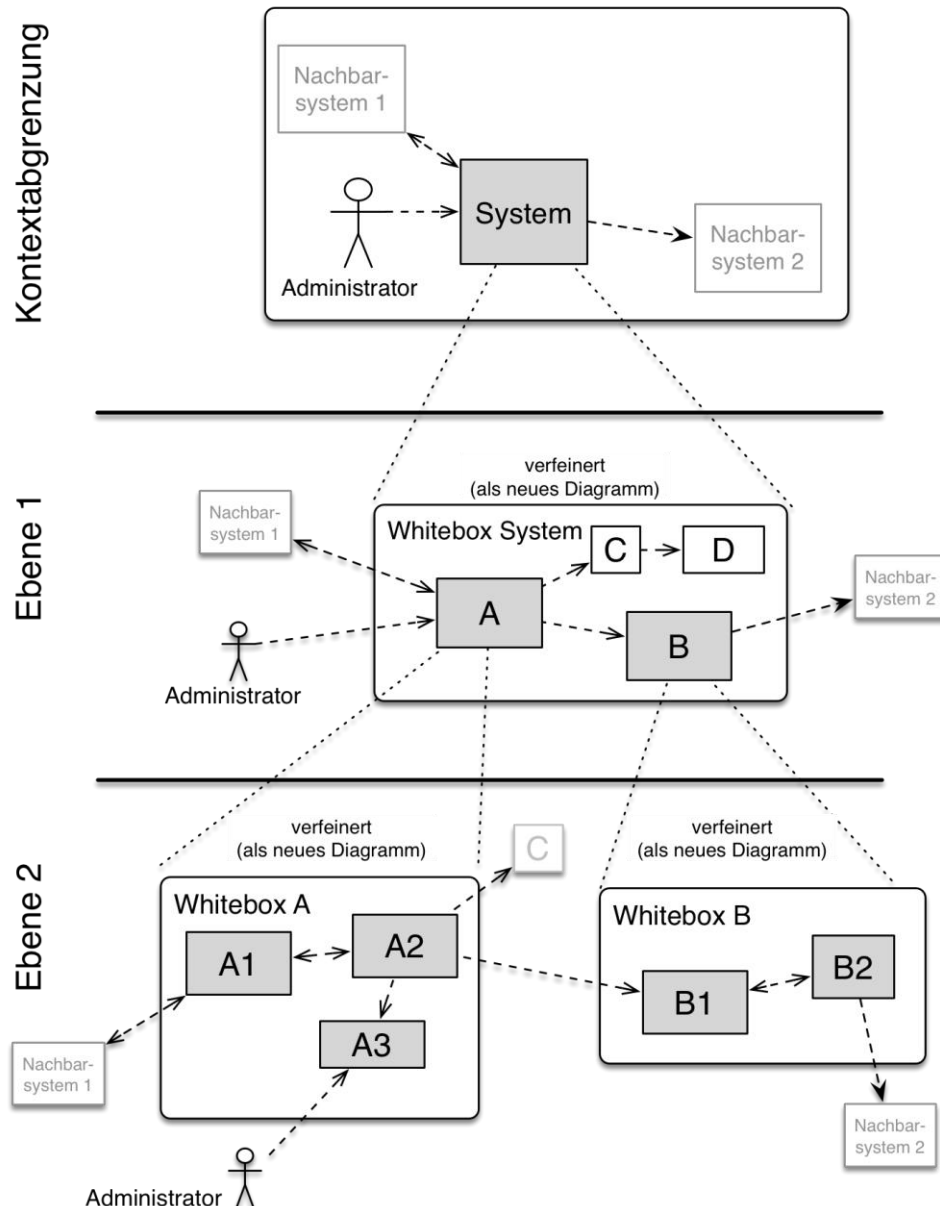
Kontextabgrenzung

Nachbarsystem 1

System

Nachbarsystem 2

Administrator

Ebene 1

verfeinert (als neues Diagramm)

Nachbarsystem 1

Whitebox System

C

D

A

B

Nachbarsystem 2

Administrator

Ebene 2

verfeinert (als neues Diagramm)

C

verfeinert (als neues Diagramm)

Whitebox A

A1

A2

A3

Whitebox B

B1

B2

Nachbarsystem 1

Nachbarsystem 2

Administrator